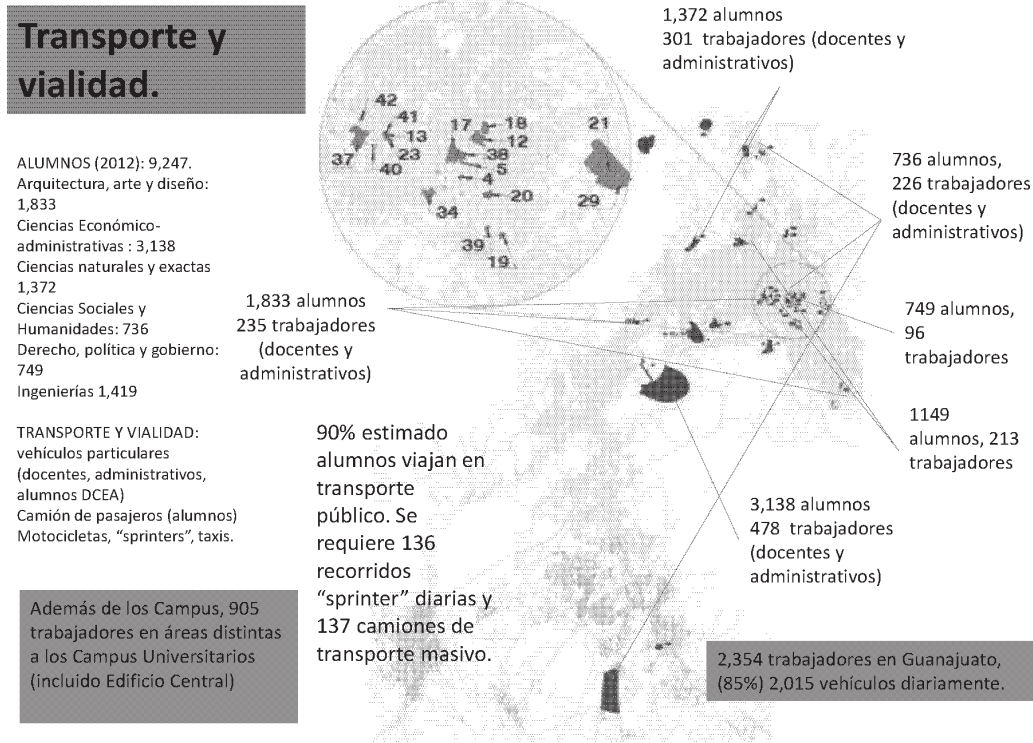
Transporte y vialidad.

ALUMNOS (2012): 9,247.
Arquitectura, arte y diseño: 1,833
Ciencias Económico-administrativas : 3,138
Ciencias naturales y exactas 1,372
Ciencias Sociales y Humanidades: 736
Derecho, política y gobierno: 749
Ingenierías 1,419

TRANSPORTE Y VIALIDAD:
vehículos particulares (docentes, administrativos, alumnos DCEA)
Camión de pasajeros (alumnos)
Motocicletas, "sprinters", taxis.

Además de los Campus, 905 trabajadores en áreas distintas a los Campus Universitarios (incluido Edificio Central)

42 41 13 37 23 40 17 18 12 38 5 4 20 34 39 19 21 29

1,833 alumnos
235 trabajadores (docentes y administrativos)

90% estimado alumnos viajan en transporte público. Se requiere 136 recorridos "sprinter" diarias y 137 camiones de transporte masivo.

1,372 alumnos
301 trabajadores (docentes y administrativos)

736 alumnos, 226 trabajadores (docentes y administrativos)

749 alumnos, 96 trabajadores

1149 alumnos, 213 trabajadores

3,138 alumnos
478 trabajadores (docentes y administrativos)

2,354 trabajadores en Guanajuato, (85%) 2,015 vehículos diariamente.